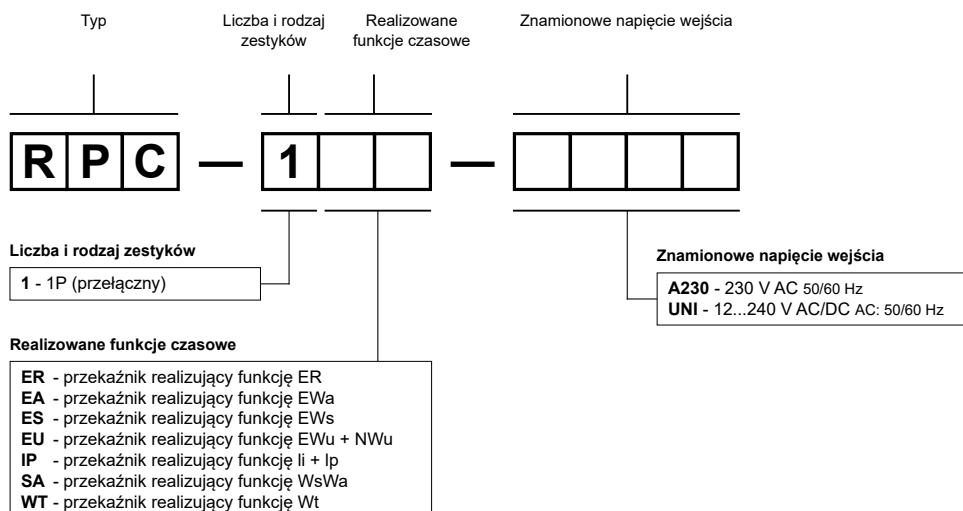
Typ

Liczba i rodzaj zestyków

Realizowane funkcje czasowe

Znamionowe napięcie wejścia

R P C — 1 —

Liczba i rodzaj zestyków

1 - 1P (przełączny)

Znamionowe napięcie wejścia

A230 - 230 V AC 50/60 Hz
UNI - 12...240 V AC/DC AC: 50/60 Hz

Realizowane funkcje czasowe

ER - przekaźnik realizujący funkcję ER
EA - przekaźnik realizujący funkcję EWa
ES - przekaźnik realizujący funkcję EWs
EU - przekaźnik realizujący funkcję EWu + NWu
IP - przekaźnik realizujący funkcję Ii + Ip
SA - przekaźnik realizujący funkcję WsWa
WT - przekaźnik realizujący funkcję Wt